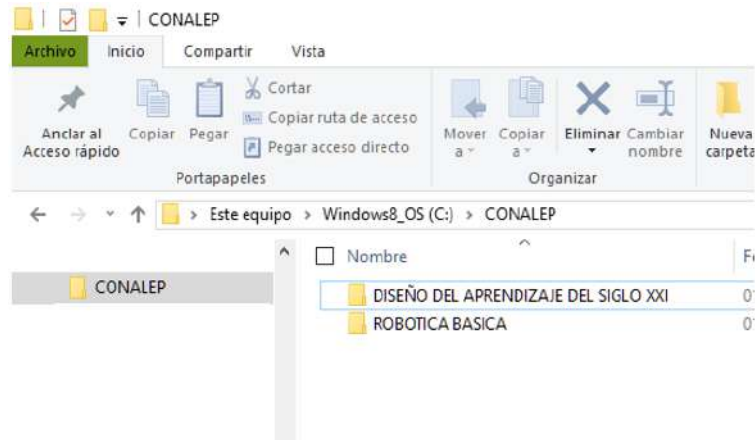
CONALEP

Archivo Inicio Compartir Vista

Anclar al Acceso rápido Copiar Pegar Cortar Copiar ruta de acceso Pegar acceso directo

Portapapeles

Mover a Copiar a Eliminar Cambiar nombre Nueva carpeta

Organizar

Este equipo > Windows8_OS (C:) > CONALEP

CONALEP

Nombre

DISEÑO DEL APRENDIZAJE DEL SIGLO XXI

ROBOTICA BASICA